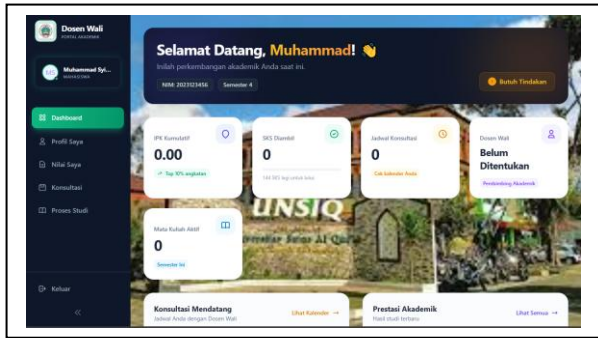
Dosen Wali
PORTAL AKADEMIK

MS Muhammad Syi...
MAHASISWA

Dashboard
Profil Saya
Nilai Saya
Konsultasi
Proses Studi

Keluar
«

Selamat Datang, Muhammad! 👋
Inilah perkembangan akademik Anda saat ini.
NIM: 2023123456 Semester 4

Butuh Tindakan

IPK Kumulatif
0.00
↗ Top 10% angkatan

SKS Diambil
0
144 SKS lagi untuk lulus

Jadwal Konsultasi
0
Cek kalender Anda

Dosen Wali
Belum Ditentukan
Pembimbing Akademik

Mata Kuliah Aktif
0
Semester Ini

UNSIQ

Konsultasi Mendatang
Jadwal Anda dengan Dosen Wali
Lihat Kalender →

Prestasi Akademik
Hasil studi terbaru
Lihat Semua →